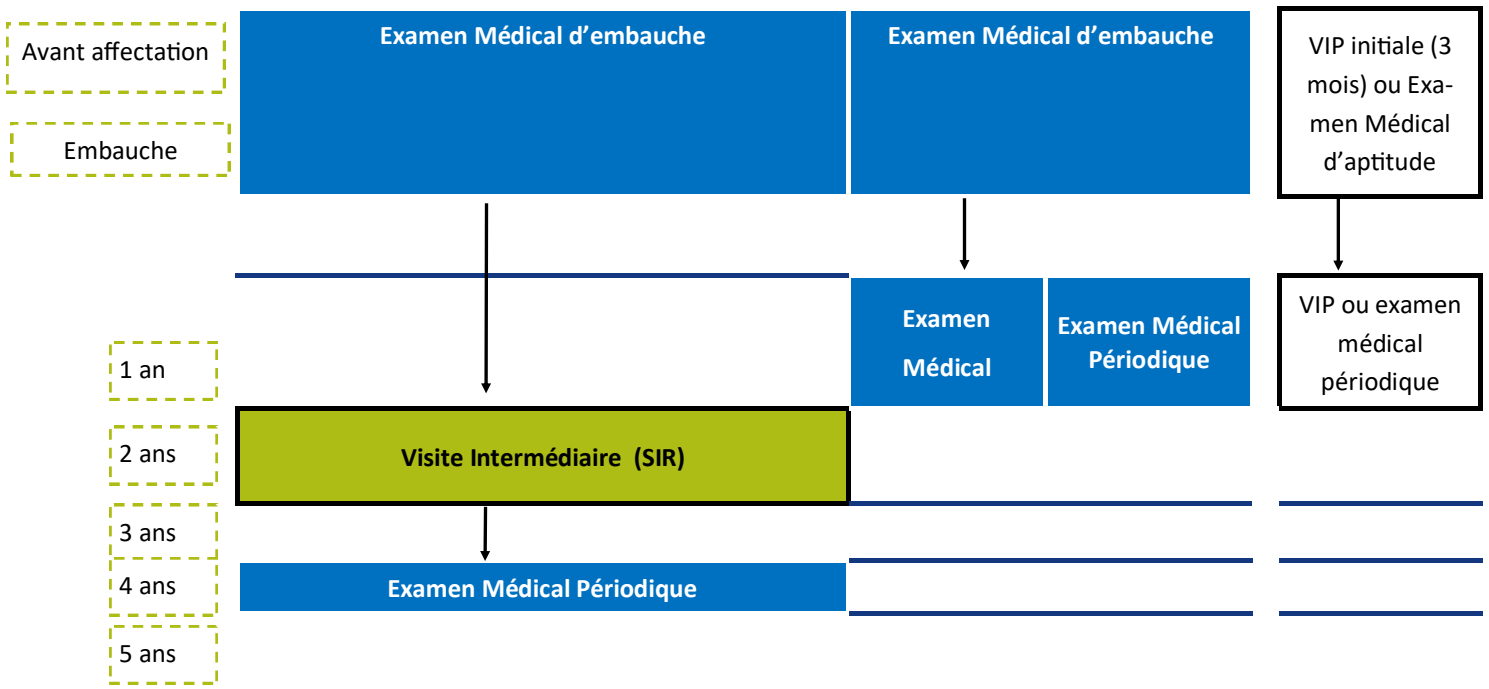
Avant affectation

Embauche

Examen Médical d'embauche

Examen Médical d'embauche

VIP initiale (3 mois) ou Examen Médical d'aptitude

Examen Médical

Examen Médical Périodique

VIP ou examen médical périodique

1 an

2 ans

Visite Intermédiaire (SIR)

3 ans

4 ans

Examen Médical Périodique

5 ans